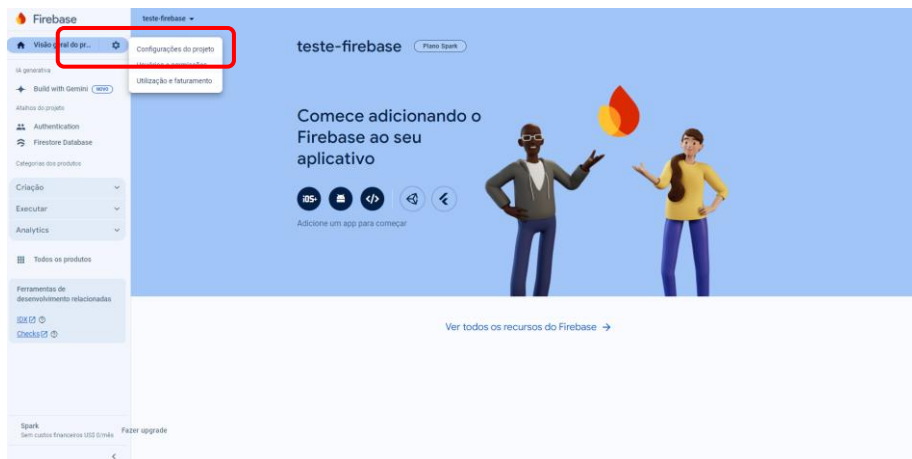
Firebase

teste-firebase

Visão geral do pr...

Configurações do projeto
Usuários e permissões
Utilização e faturamento

IA generativa
Build with Gemini NOVO
Atalhos do projeto
Authentication
Firestore Database
Categorias dos produtos
Criação
Executar
Analytics
Todos os produtos
Ferramentas de desenvolvimento relacionadas
IDX
Checks

teste-firebase Plano Spark

Comece adicionando o Firebase ao seu aplicativo

iOS+

Adicione um app para começar

Ver todos os recursos do Firebase →

Spark
Sem custos financeiros US$ 0/mês
Fazer upgrade